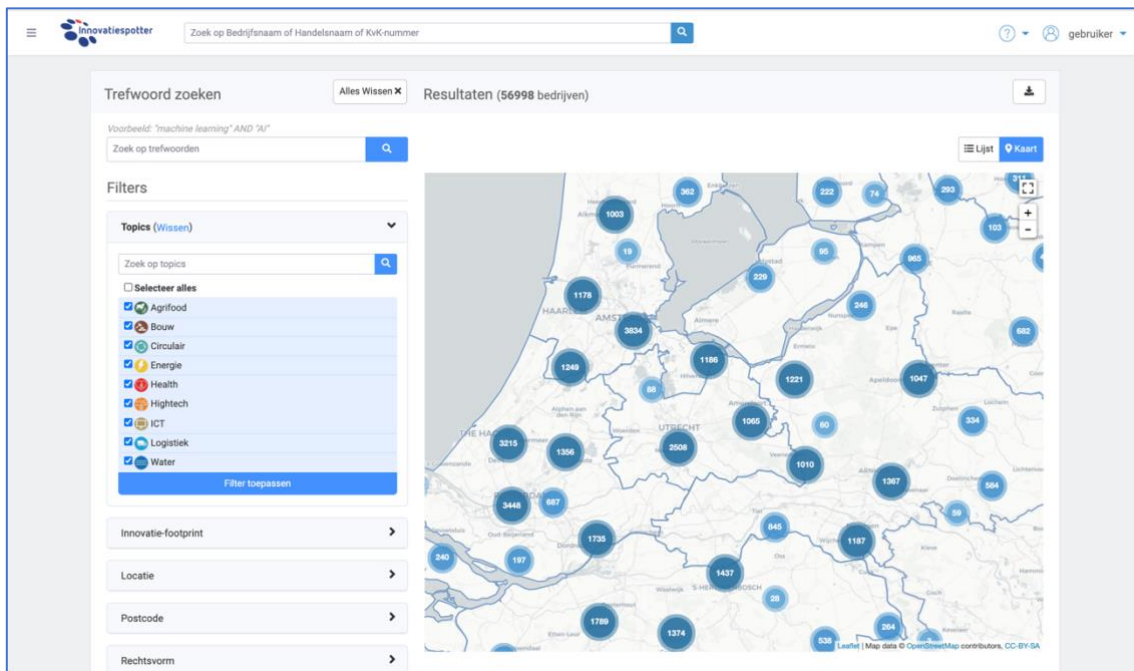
innovatiespotter

Zoek op Bedrijfsnaam of Handelsnaam of KvK-nummer

gebruiker

Trefwoord zoeken

Alles Wissen ✖

Resultaten (56998 bedrijven)

Voorbeeld: "machine learning" AND "AI"

Zoek op trefwoorden

Lijst

Kaart

Filters

Topics (Wissen)

Zoek op topics

Selecteer alles

Agrifood

Bouw

Circulair

Energie

Health

Hightech

ICT

Logistiek

Water

Filter toepassen

Innovatie-footprint

Locatie

Postcode

Rechtsvorm

362 222 74 293 1003 19 95 965 103 229 1178 248 682 3834 1186 1249 1221 1047 86 1065 60 334 3215 1356 2508 1010 1367 584 3448 687 59 845 1735 1187 240 197 1437 28 1789 1374 264 538

HAARLEM AMSTERDAM Almere UTRECHT THE HAGUE Apeldoorn Zutphen Deventer 'S-HERTOGENBOSCH

+
-

Leaflet | Map data © OpenStreetMap contributors, CC-BY-SA